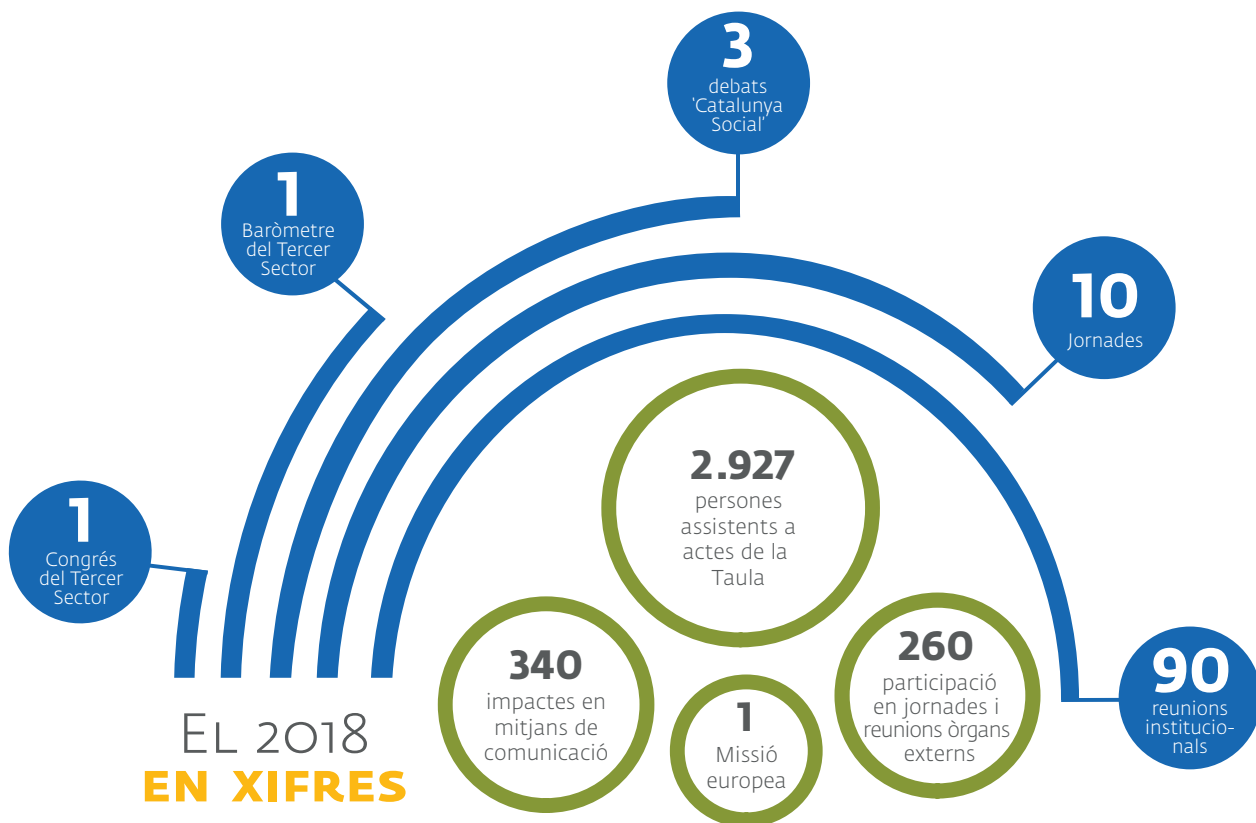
3
debats 'Catalunya Social'

1
Baròmetre del Tercer Sector

10
Jornades

2.927
persones assistents a actes de la Taula

1
Congrés del Tercer Sector

340
impactes en mitjans de comunicació

1
Missió europea

260
participació en jornades i reunions òrgans externs

90
reunions institucionals

El 2018
EN XIFRES